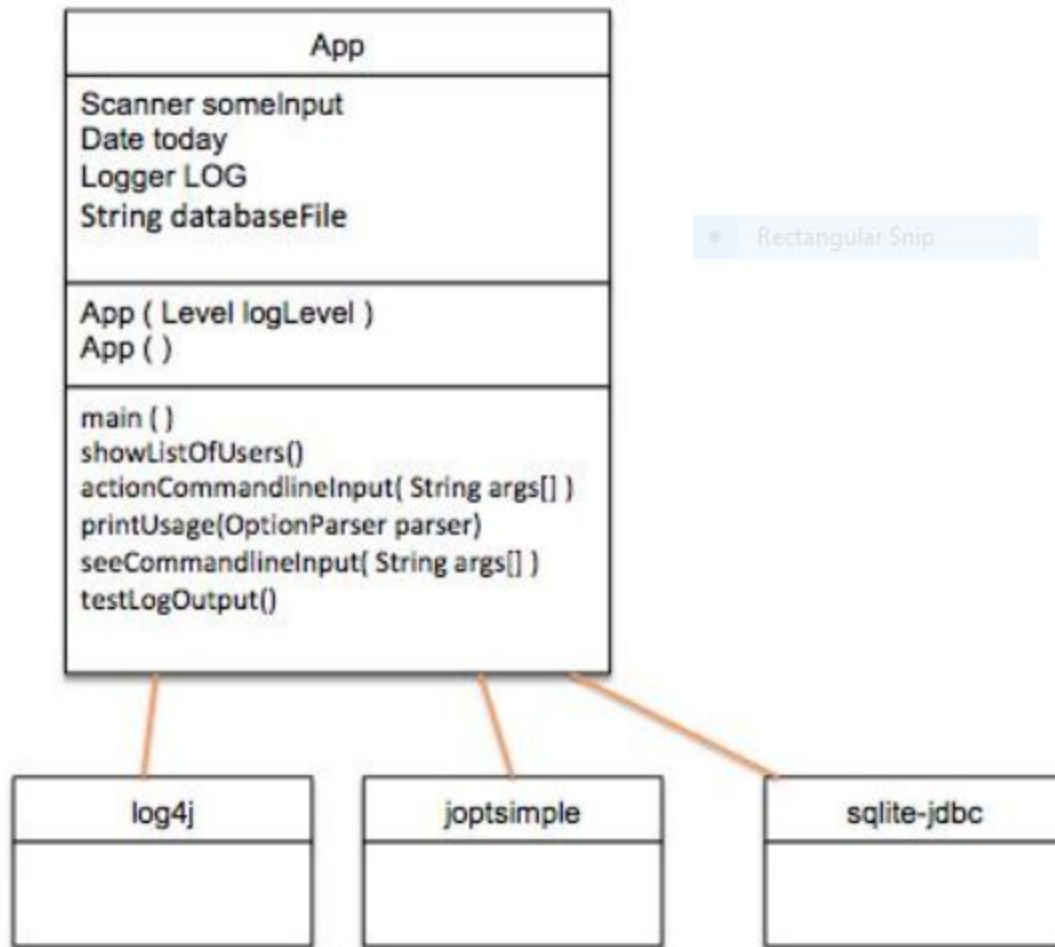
App

Scanner someInput
Date today
Logger LOG
String databaseFile

App ( Level logLevel )
App ( )

main ( )
showListOfUsers()
actionCommandlineInput( String args[] )
printUsage(OptionParser parser)
seeCommandlineInput( String args[] )
testLogOutput()

Rectangular Snip

log4j

joptsimple

sqlite-jdbc